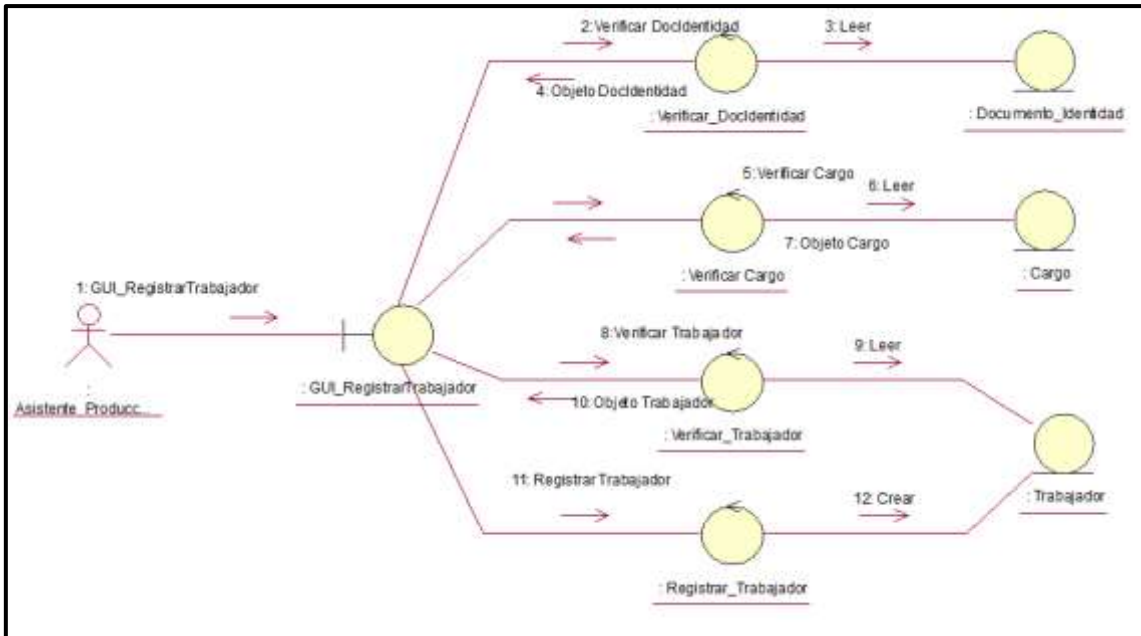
1: GUI_RegistrarTrabajador

:
Asistente_Producc...

: GUI_RegistrarTrabajador

2: Verificar DocIdentidad

3: Leer

4: Objeto DocIdentidad

: Verificar_DocIdentidad

: Documento_Identidad

5: Verificar Cargo

6: Leer

7: Objeto Cargo

: Verificar Cargo

: Cargo

8: Verificar Trabajador

9: Leer

10: Objeto Trabajador

: Verificar_Trabajador

11: Registrar Trabajador

12: Crear

: Trabajador

: Registrar_Trabajador